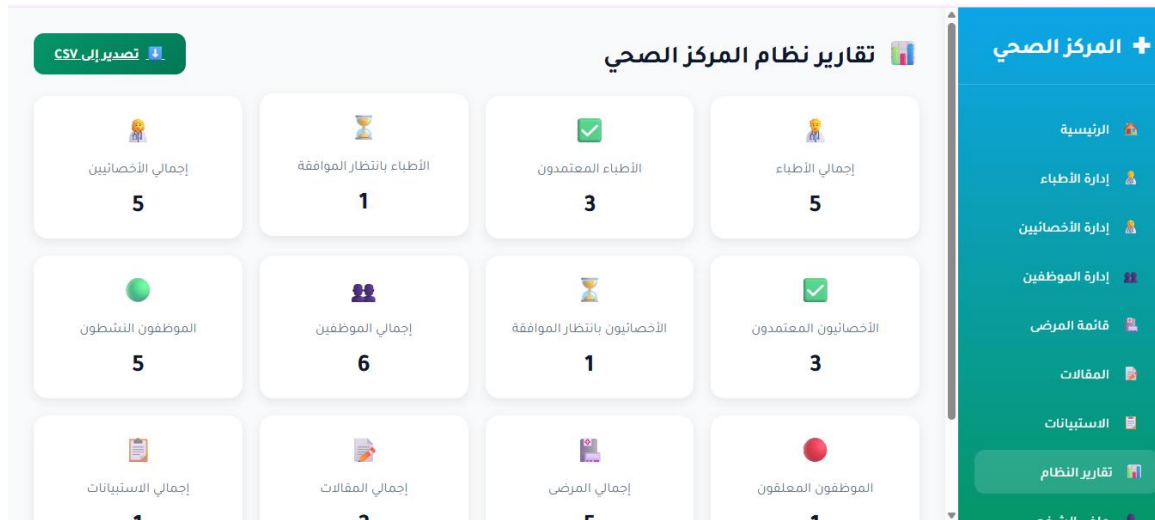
المركز الصحي

الرئيسية
إدارة الأطباء
إدارة الأخصائيين
إدارة الموظفين
قائمة المرضى
المقالات
الاستبيانات
تقارير النظام
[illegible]

تقارير نظام المركز الصحي

تصدير إلى CSV

| إجمالي الأخصائيين | الأطباء بانتظار الموافقة | الأطباء المعتمدون | إجمالي الأطباء |
|---|---|---|---|
| 5 | 1 | 3 | 5 |
| الموظفون النشطون | إجمالي الموظفين | الأخصائيون بانتظار الموافقة | الأخصائيون المعتمدون |
| 5 | 6 | 1 | 3 |
| إجمالي الاستبيانات | إجمالي المقالات | إجمالي المرضى | الموظفون المعلقون |
| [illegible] | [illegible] | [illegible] | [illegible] |